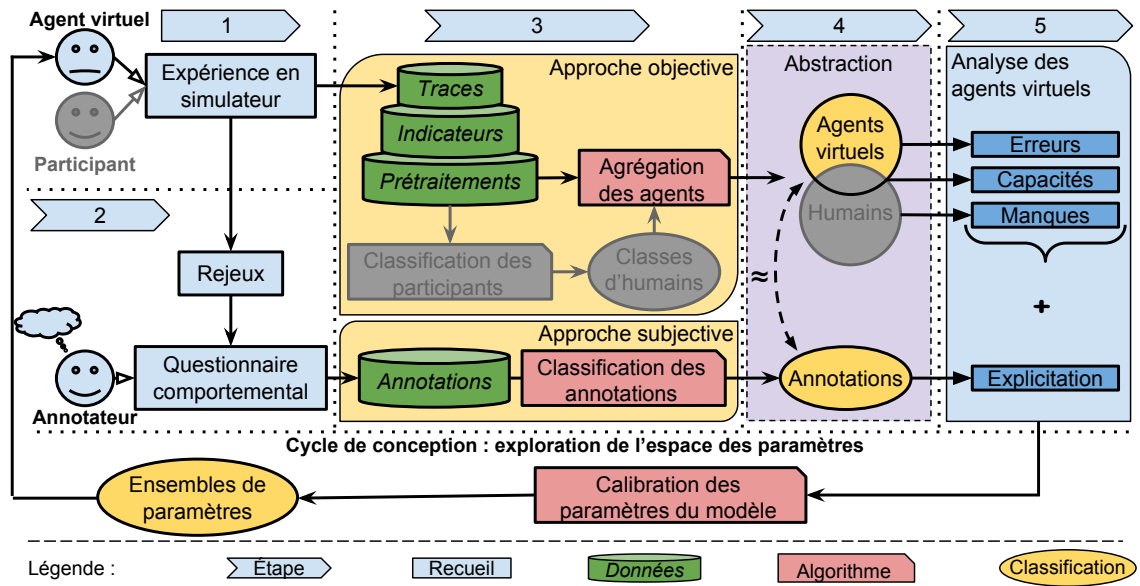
Agent virtuel
1
3
4
5
Expérience en simulateur
Participant
Approche objective
Traces
Indicateurs
Prétraitements
Agrégation des agents
Abstraction
Agents virtuels
Humains
Analyse des agents virtuels
Erreurs
Capacités
Manques
2
Rejeux
Classification des participants
Classes d'humains
≈
+
Approche subjective
Questionnaire comportemental
Annotations
Classification des annotations
Annotations
Explicitation
Annotateur
Cycle de conception : exploration de l'espace des paramètres
Ensembles de paramètres
Calibration des paramètres du modèle
Légende :
Étape
Recueil
Données
Algorithme
Classification